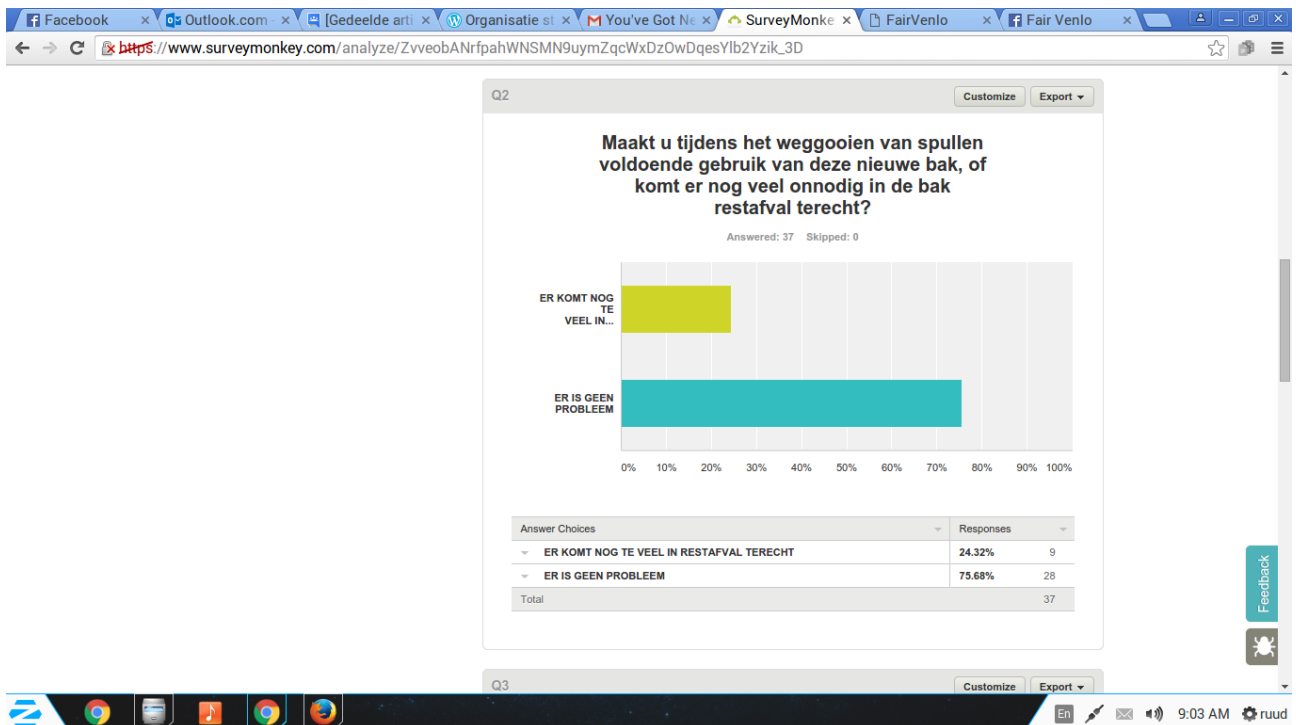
Facebook × Outlook.com - × [Gedeelde arti × Organisatie st × You've Got Ne × SurveyMonke × FairVenlo × Fair Venlo ×

https://www.surveymonkey.com/analyze/ZvveobANrfpahWNSMN9uymZqcWxDzOwDqesYlb2Yzik_3D

Q2

Customize Export ▾

Maakt u tijdens het weggooien van spullen voldoende gebruik van deze nieuwe bak, of komt er nog veel onnodig in de bak restafval terecht?

Answered: 37 Skipped: 0

ER KOMT NOG TE VEEL IN...

ER IS GEEN PROBLEEM

0% 10% 20% 30% 40% 50% 60% 70% 80% 90% 100%

| Answer Choices | Responses | |
|---|---|---|
| ER KOMT NOG TE VEEL IN RESTAFVAL TERECHT | 24.32% | 9 |
| ER IS GEEN PROBLEEM | 75.68% | 28 |
| Total | | 37 |

Feedback

Q3

Customize Export ▾

En 9:03 AM ruud